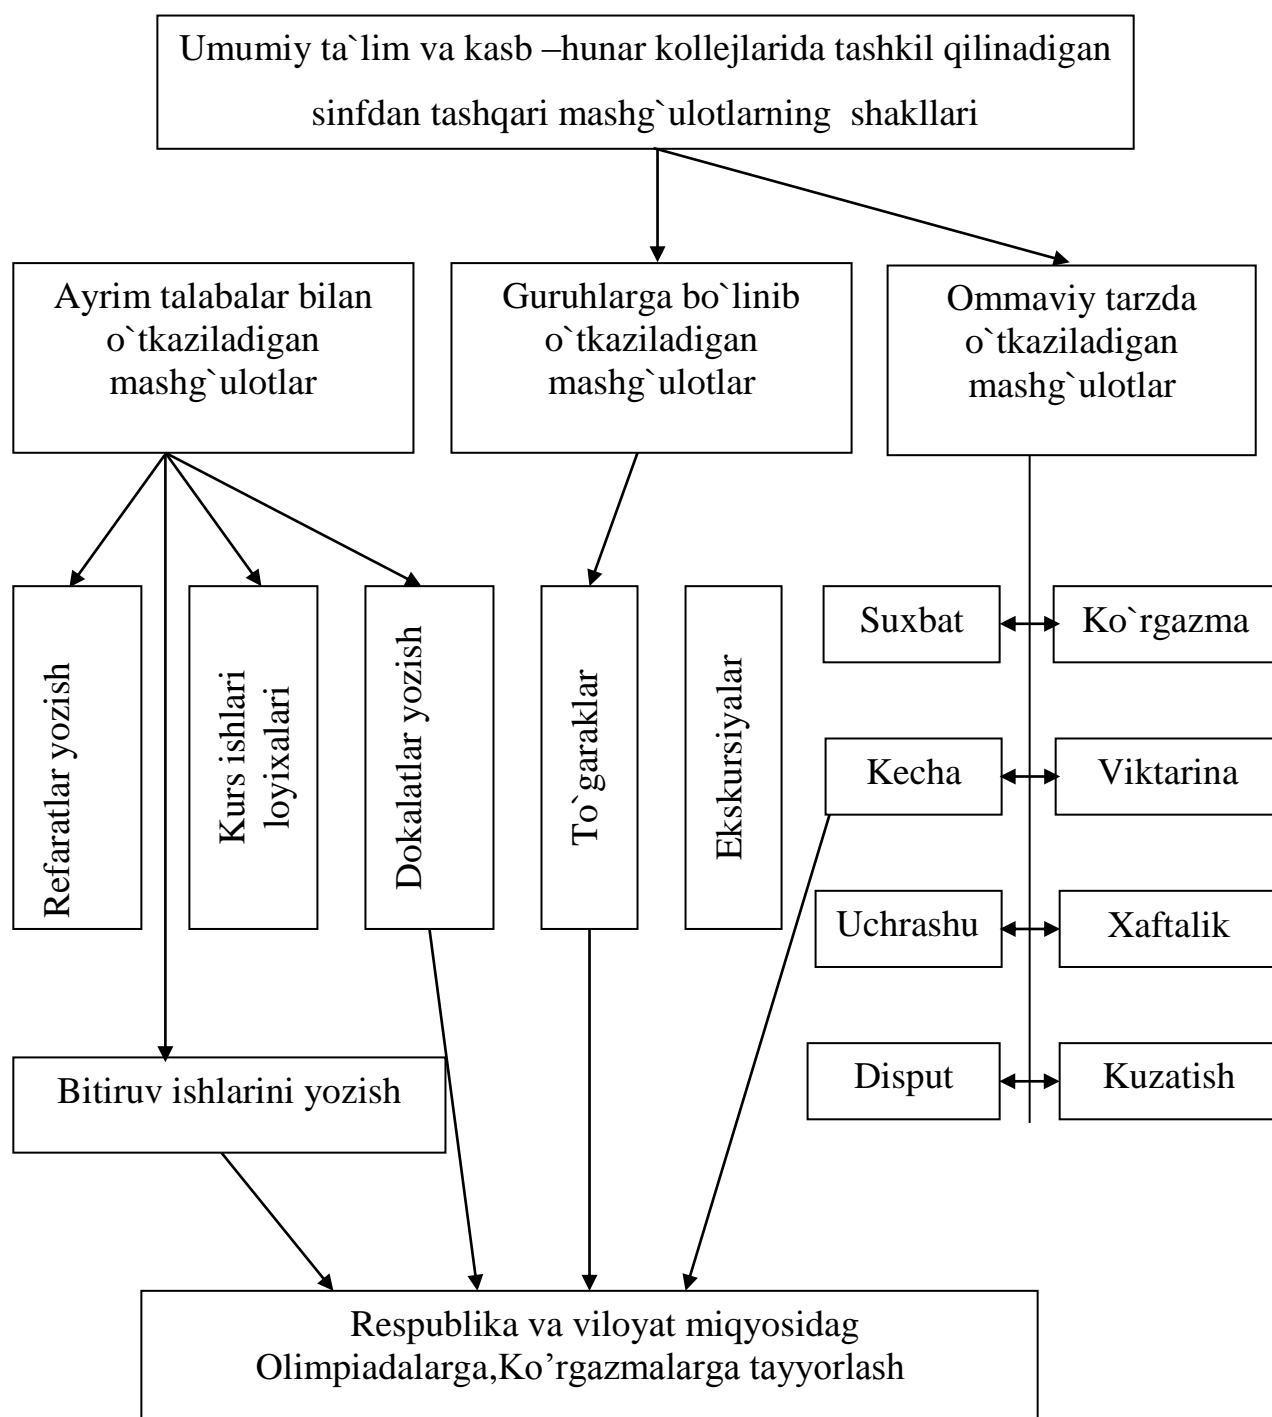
Umumiy ta`lim va kasb –hunar kollejlarida tashkil qilinadigan sinfdan tashqari mashg`ulotlarning shakllari

Ayrim talabalar bilan o`tkaziladigan mashg`ulotlar

Guruhlarga bo`linib o`tkaziladigan mashg`ulotlar

Ommaviy tarzda o`tkaziladigan mashg`ulotlar

Refaratlar yozish

Kurs ishlari loyixalari

Dokalatlar yozish

To`garaklar

Ekskursiyalar

Suxbat

Ko`rgazma

Kecha

Viktarina

Uchrashu

Xaftalik

Disput

Kuzatish

Bitiruv ishlarini yozish

Respublika va viloyat miqyosidag Olimpiadalarga,Ko'rgazmalarga tayyorlash